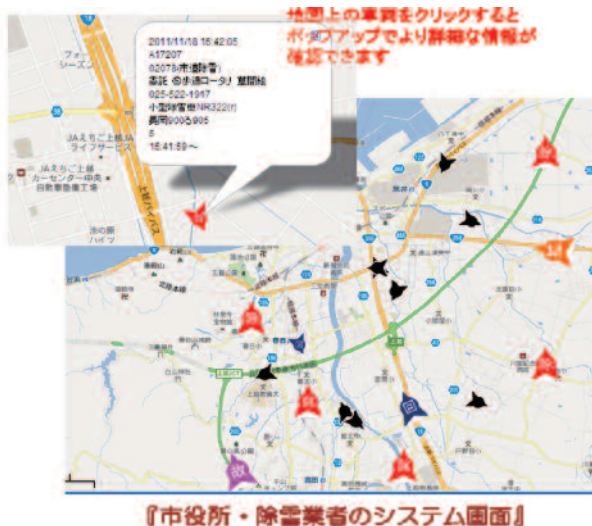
地図上の車両をクリックすると
ポップアップでより詳細な情報が
確認できます

2011/11/18 15:42:05
A17207
02078(市道除雪)
委託 ◎歩道ロータリ 重機組
025-522-1917
小型除雪車NR322(I)
長岡900る905
5
15:41:59～

JAえちご上越
ライフサービス

JAえちご上越
カーセンター中央
自動車整備工場

上越バイパス

『市役所・除雪業者のシステム画面』